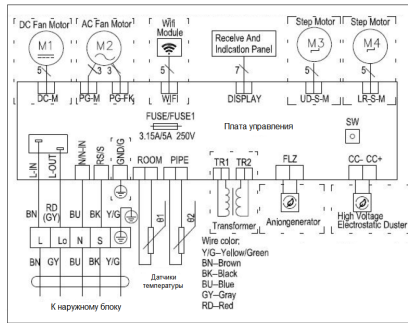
DC Fan Motor
M1
5

AC Fan Motor
M2
3
3

Wifi Module
5

Receive And Indication Panel
7

Step Motor
M3
5

Step Motor
M4
5

DC-M
PG-M
PG-FK
WIFI
DISPLAY
UD-S-M
LR-S-M

FUSE/FUSE1
3.15A/5A 250V
Плата управления
SW

L-IN
L-OUT
N/N-IN
RS/S
GND/G
ROOM
PIPE
TR1
TR2
FLZ
CC- CC+

BN
RD (GY)
BU
BK
Y/G

θ1
θ2

Transformer
Aniongenerator
High Voltage Electrostatic Duster

L
Lc
N
S

Wire color:
Y/G--Yellow/Green
BN--Brown
BK--Black
BU--Blue
GY--Gray
RD--Red

Датчики температуры

BN
GY
BU
BK
Y/G

К наружному блоку